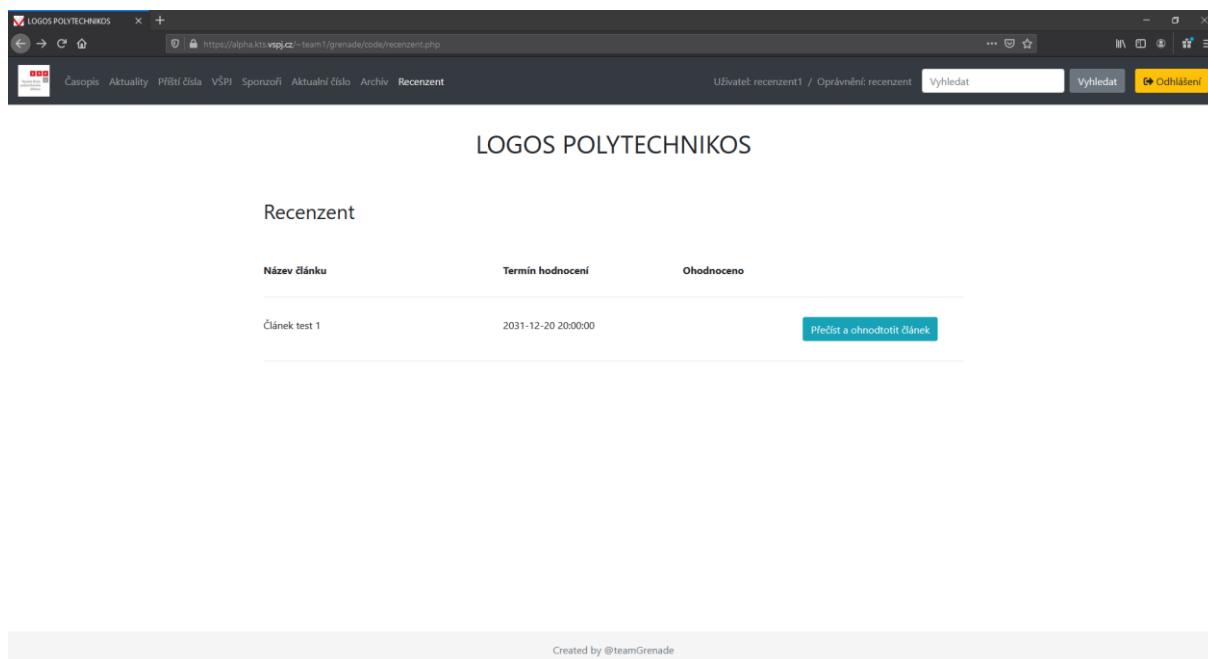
LOGOS POLYTECHNIKOS

https://alpha.kts.vspj.cz/~team1/grenade/code/recenzent.php

Časopis Aktuality Příští čísla VŠPJ Sponzoři Aktuální číslo Archiv Recenzent

Uživatel: recenzent1 / Oprávnění: recenzent

Vyhledat

Vyhledat

Odhlášení

LOGOS POLYTECHNIKOS

Recenzent

| Název článku | Termín hodnocení | Ohodnoceno | |
|---|---|---|---|
| Článek test 1 | 2031-12-20 20:00:00 | | Přečíst a ohnodtotit článek |

Created by @teamGrenade